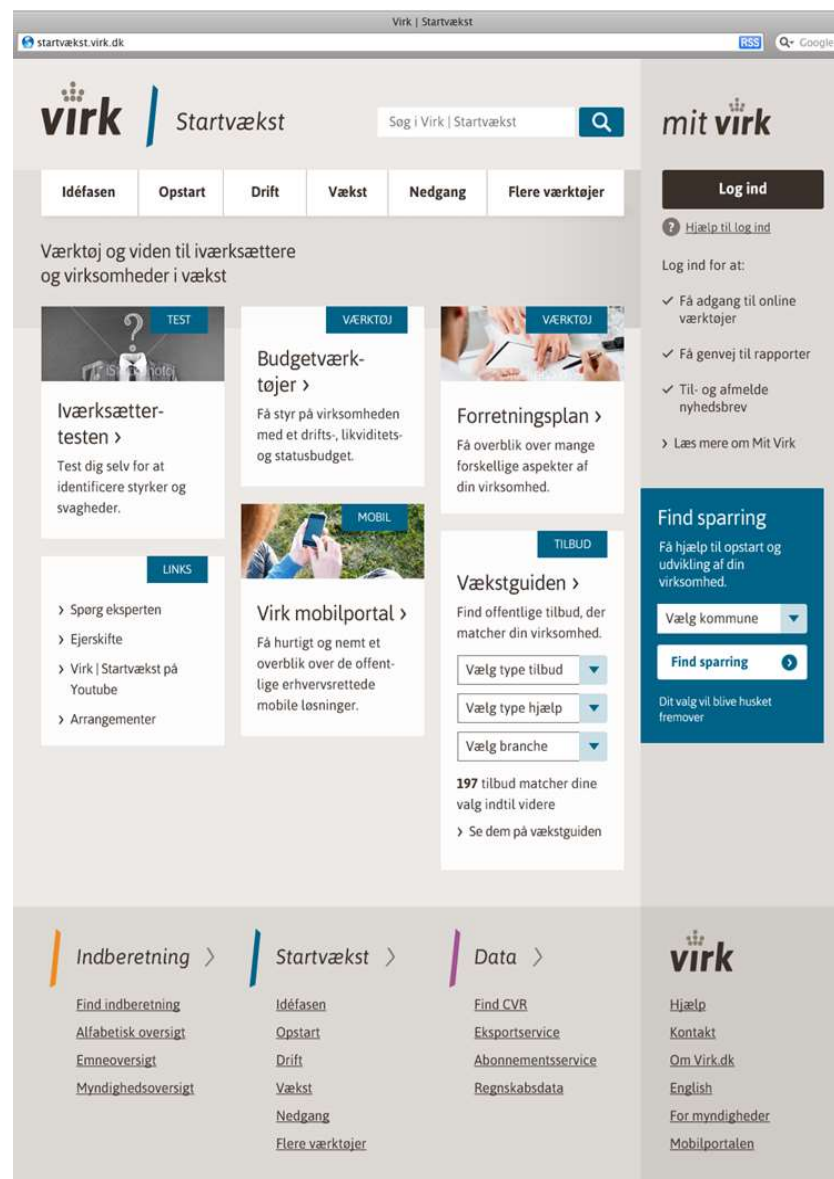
Virk | Startvækst

startvækst.virk.dk

RSS

Google

virk Startvækst

Søg i Virk | Startvækst

mit virk

Idéfasen
Opstart
Drift
Vækst
Nedgang
Flere værktøjer

Log ind

Hjælp til log ind

Log ind for at:

✓ Få adgang til online værktøjer

✓ Få genvej til rapporter

✓ Til- og afmelde nyhedsbrev

› Læs mere om Mit Virk

Værktøj og viden til iværksættere og virksomheder i vækst

TEST

Iværksættertesten ›

Test dig selv for at identificere styrker og svagheder.

VÆRKTØJ

Budgetværktøjer ›

Få styr på virksomheden med et drifts-, likviditets- og statusbudget.

VÆRKTØJ

Forretningsplan ›

Få overblik over mange forskellige aspekter af din virksomhed.

LINKS

› Spørg eksperten

› Ejerskifte

› Virk | Startvækst på Youtube

› Arrangementer

MOBIL

Virk mobilportal ›

Få hurtigt og nemt et overblik over de offentlige erhvervsrettede mobile løsninger.

TILBUD

Vækstguiden ›

Find offentlige tilbud, der matcher din virksomhed.

Vælg type tilbud

Vælg type hjælp

Vælg branche

197 tilbud matcher dine valg indtil videre

› Se dem på vækstguiden

Find sparring

Få hjælp til opstart og udvikling af din virksomhed.

Vælg kommune

Find sparring

Dit valg vil blive husket fremover

Indberetning ›

Find indberetning
Alfabetisk oversigt
Emneoversigt
Myndighedsoversigt

Startvækst ›

Idéfasen
Opstart
Drift
Vækst
Nedgang
Flere værktøjer

Data ›

Find CVR
Eksportservice
Abonnementsservice
Regnskabsdata

virk

Hjælp
Kontakt
Om Virk.dk
English
For myndigheder
Mobilportalen